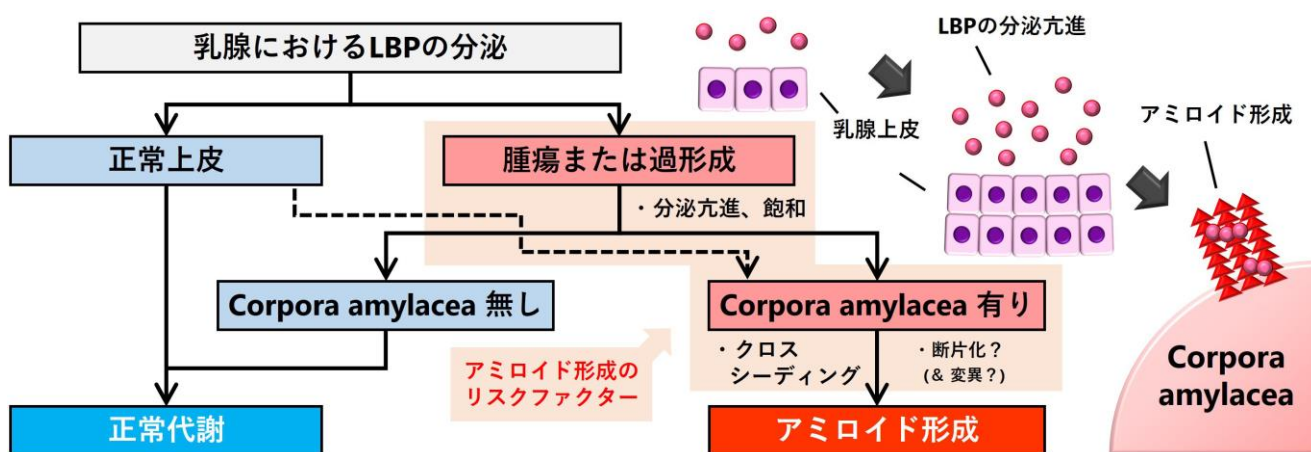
乳腺におけるLBPの分泌

正常上皮

腫瘍または過形成

・分泌亢進、飽和

Corpora amylacea 無し

Corpora amylacea 有り

アミロイド形成のリスクファクター

・クロスシーディング

・断片化？
(& 変異？)

正常代謝

アミロイド形成

LBPの分泌亢進

乳腺上皮

アミロイド形成

Corpora amylacea